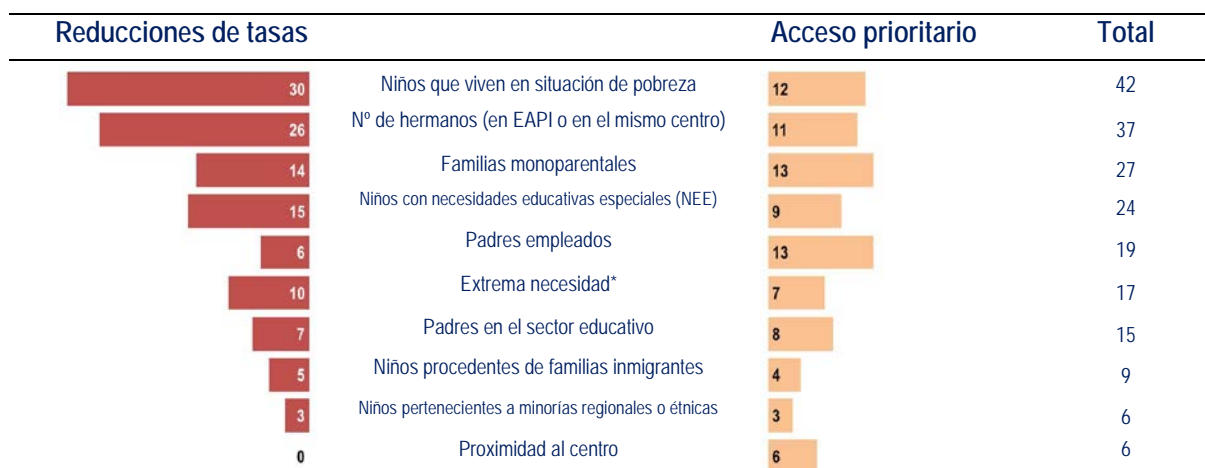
| Reducciones de tasas | | Acceso prioritario | Total |
|---|---|---|---|
| 30 | Niños que viven en situación de pobreza | 12 | 42 |
| 26 | Nº de hermanos (en EAPI o en el mismo centro) | 11 | 37 |
| 14 | Familias monoparentales | 13 | 27 |
| 15 | Niños con necesidades educativas especiales (NEE) | 9 | 24 |
| 6 | Padres empleados | 13 | 19 |
| 10 | Extrema necesidad* | 7 | 17 |
| 7 | Padres en el sector educativo | 8 | 15 |
| 5 | Niños procedentes de familias inmigrantes | 4 | 9 |
| 3 | Niños pertenecientes a minorías regionales o étnicas | 3 | 6 |
| 0 | Proximidad al centro | 6 | 6 |